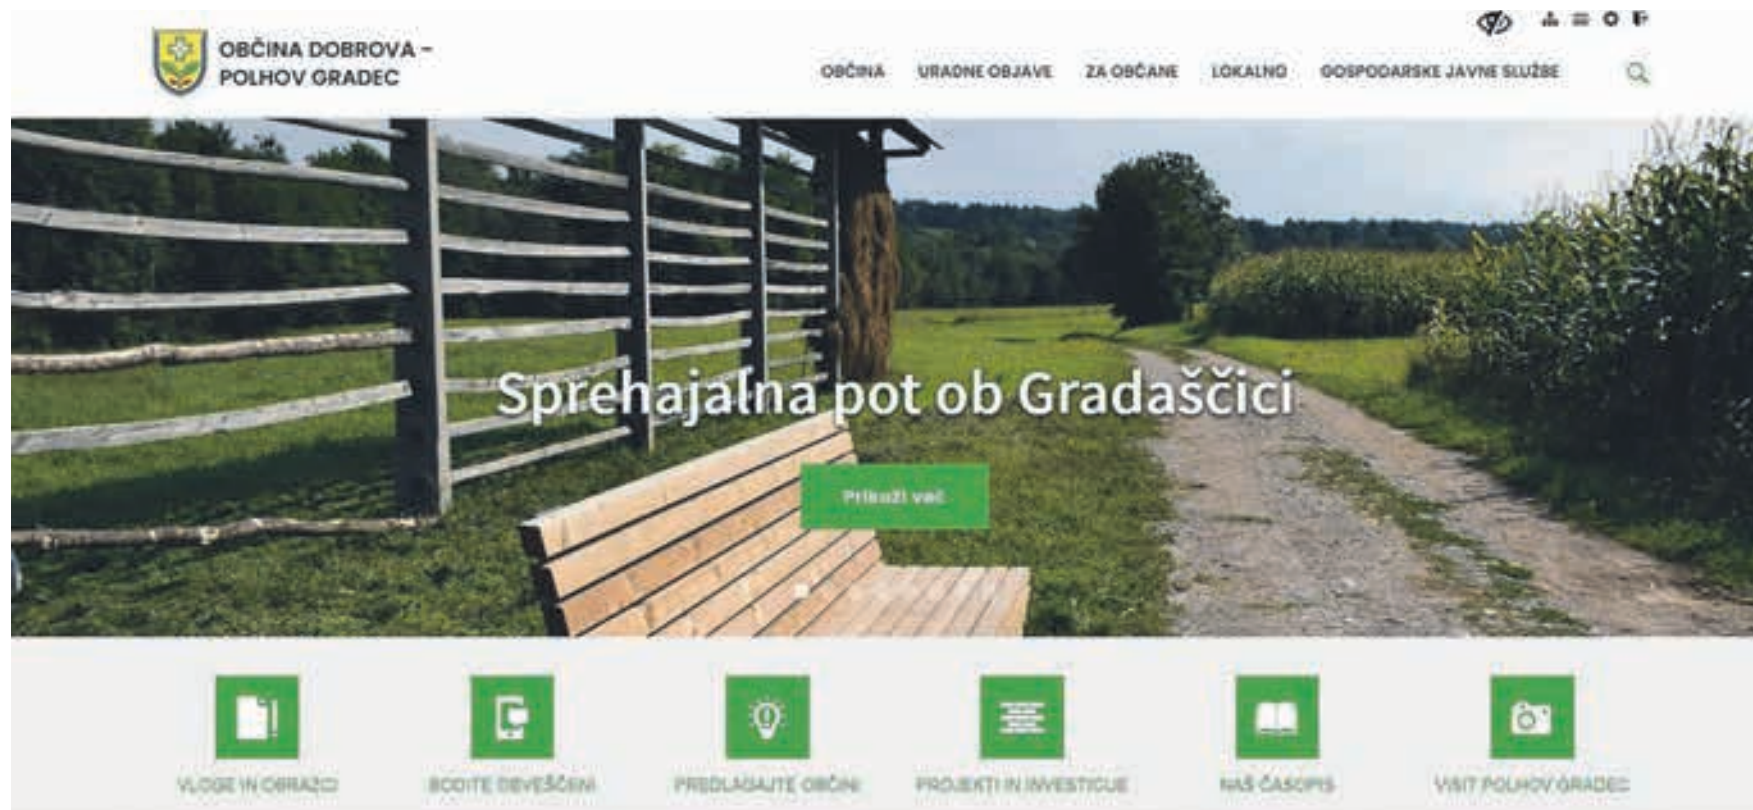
OBČINA DOBROVA – POLHOV GRADEC

OBČINA URADNE OBJAVE ZA OBČANE LOKALNO GOSPODARSKE JAVNE SLUŽBE

Sprehajalna pot ob Gradaščici

Prikaži več

VLOGE IN OBRAZCI

BODITE OBVEŠČENI

PREDLAGAJTE OBČINI

PROJEKTI IN INVESTICIJE

NAŠ ČASOPIS

VISIT POLHOV GRADEC